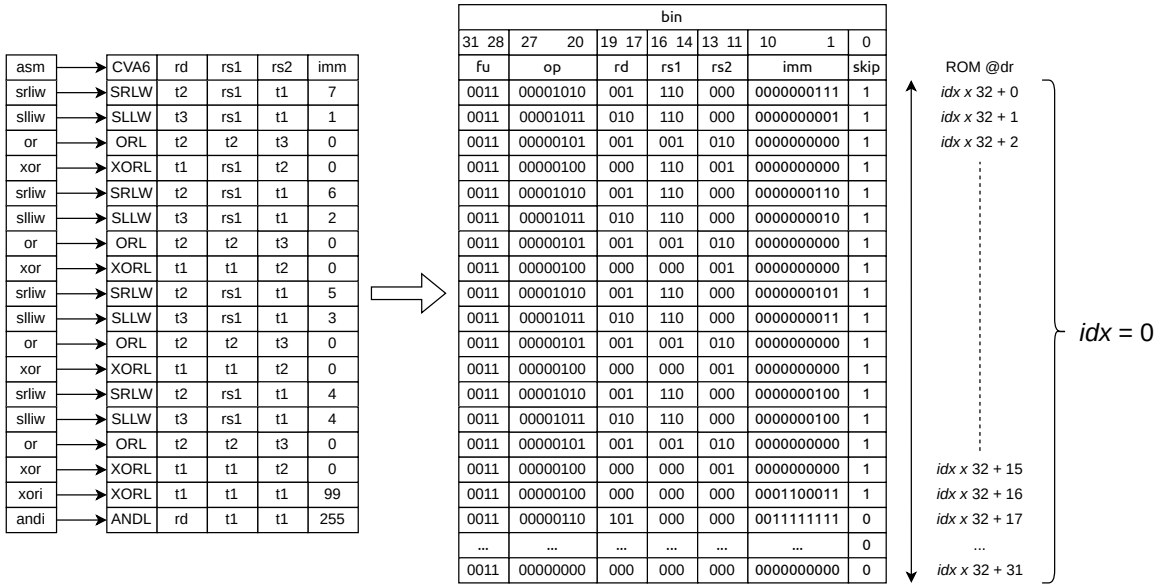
| asm | CVA6 | rd | rs1 | rs2 | imm |
|---|---|---|---|---|---|
| srliw | SRLW | t2 | rs1 | t1 | 7 |
| slliw | SLLW | t3 | rs1 | t1 | 1 |
| or | ORL | t2 | t2 | t3 | 0 |
| xor | XORL | t1 | rs1 | t2 | 0 |
| srliw | SRLW | t2 | rs1 | t1 | 6 |
| slliw | SLLW | t3 | rs1 | t1 | 2 |
| or | ORL | t2 | t2 | t3 | 0 |
| xor | XORL | t1 | t1 | t2 | 0 |
| srliw | SRLW | t2 | rs1 | t1 | 5 |
| slliw | SLLW | t3 | rs1 | t1 | 3 |
| or | ORL | t2 | t2 | t3 | 0 |
| xor | XORL | t1 | t1 | t2 | 0 |
| srliw | SRLW | t2 | rs1 | t1 | 4 |
| slliw | SLLW | t3 | rs1 | t1 | 4 |
| or | ORL | t2 | t2 | t3 | 0 |
| xor | XORL | t1 | t1 | t2 | 0 |
| xori | XORL | t1 | t1 | t1 | 99 |
| andi | ANDL | rd | t1 | t1 | 255 |

| bin | | | | | | |
|---|---|---|---|---|---|---|
| 31 28 | 27 20 | 19 17 | 16 14 | 13 11 | 10 1 | 0 |
| fu | op | rd | rs1 | rs2 | imm | skip |
| 0011 | 00001010 | 001 | 110 | 000 | 0000000111 | 1 |
| 0011 | 00001011 | 010 | 110 | 000 | 0000000001 | 1 |
| 0011 | 00000101 | 001 | 001 | 010 | 0000000000 | 1 |
| 0011 | 00000100 | 000 | 110 | 001 | 0000000000 | 1 |
| 0011 | 00001010 | 001 | 110 | 000 | 0000000110 | 1 |
| 0011 | 00001011 | 010 | 110 | 000 | 0000000010 | 1 |
| 0011 | 00000101 | 001 | 001 | 010 | 0000000000 | 1 |
| 0011 | 00000100 | 000 | 000 | 001 | 0000000000 | 1 |
| 0011 | 00001010 | 001 | 110 | 000 | 0000000101 | 1 |
| 0011 | 00001011 | 010 | 110 | 000 | 0000000011 | 1 |
| 0011 | 00000101 | 001 | 001 | 010 | 0000000000 | 1 |
| 0011 | 00000100 | 000 | 000 | 001 | 0000000000 | 1 |
| 0011 | 00001010 | 001 | 110 | 000 | 0000000100 | 1 |
| 0011 | 00001011 | 010 | 110 | 000 | 0000000100 | 1 |
| 0011 | 00000101 | 001 | 001 | 010 | 0000000000 | 1 |
| 0011 | 00000100 | 000 | 000 | 001 | 0000000000 | 1 |
| 0011 | 00000100 | 000 | 000 | 000 | 0001100011 | 1 |
| 0011 | 00000110 | 101 | 000 | 000 | 0011111111 | 0 |
| ... | ... | ... | ... | ... | ... | 0 |
| 0011 | 00000000 | 000 | 000 | 000 | 0000000000 | 0 |

ROM @dr
idx x 32 + 0
idx x 32 + 1
idx x 32 + 2
idx x 32 + 15
idx x 32 + 16
idx x 32 + 17
...
idx x 32 + 31

idx = 0